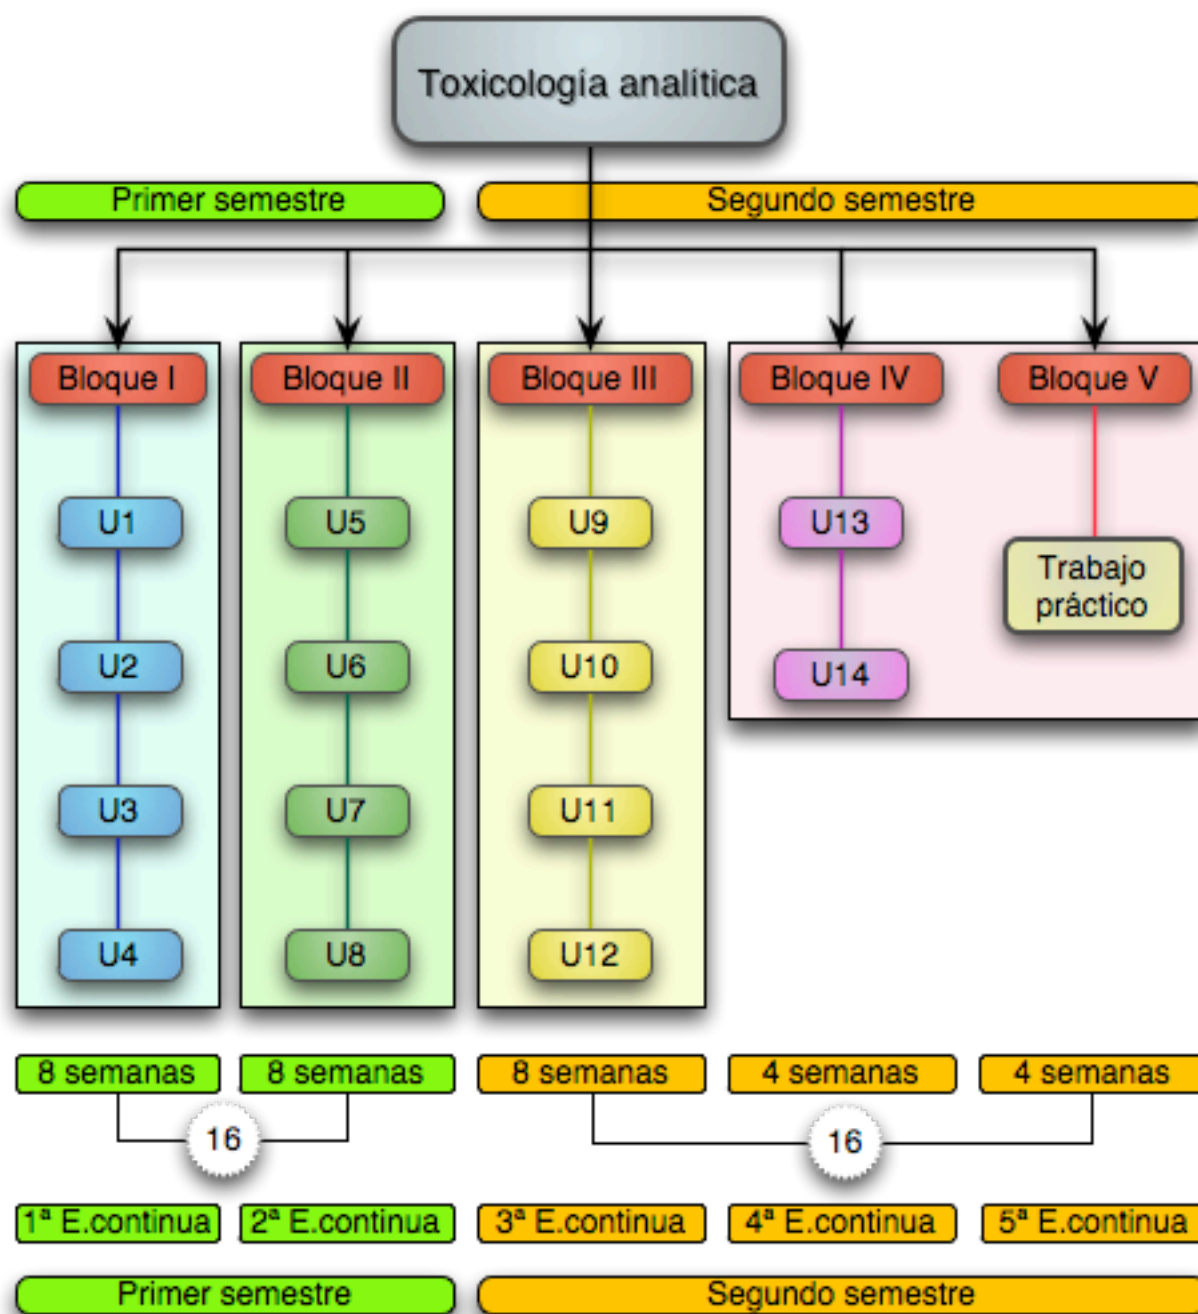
Toxicología analítica

Primer semestre

Segundo semestre

Bloque I

U1

U2

U3

U4

Bloque II

U5

U6

U7

U8

Bloque III

U9

U10

U11

U12

Bloque IV

U13

U14

Bloque V

Trabajo práctico

8 semanas

8 semanas

8 semanas

4 semanas

4 semanas

16

16

1ª E.continua

2ª E.continua

3ª E.continua

4ª E.continua

5ª E.continua

Primer semestre

Segundo semestre